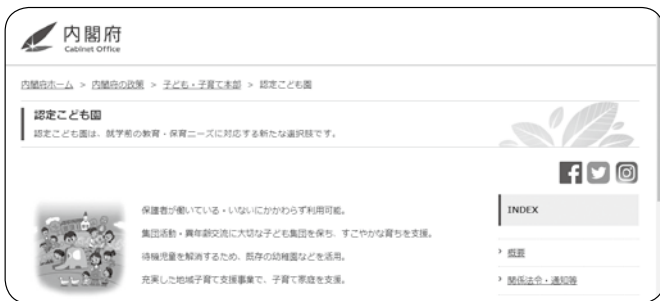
内閣府
Cabinet Office

内閣府ホーム > 内閣府の政策 > 子ども・子育て本部 > 認定こども園

認定こども園
認定こども園は、就学前の教育・保育ニーズに対応する新たな選択肢です。

保護者が働いている・いないにかかわらず利用可能。

集団活動・異年齢交流に大切な子ども集団を保ち、すこやかな育ちを支援。

待機児童を解消するため、既存の幼稚園などを活用。

充実した地域子育て支援事業で、子育て家庭を支援。

INDEX

› 概要

› 関係法令・通知等